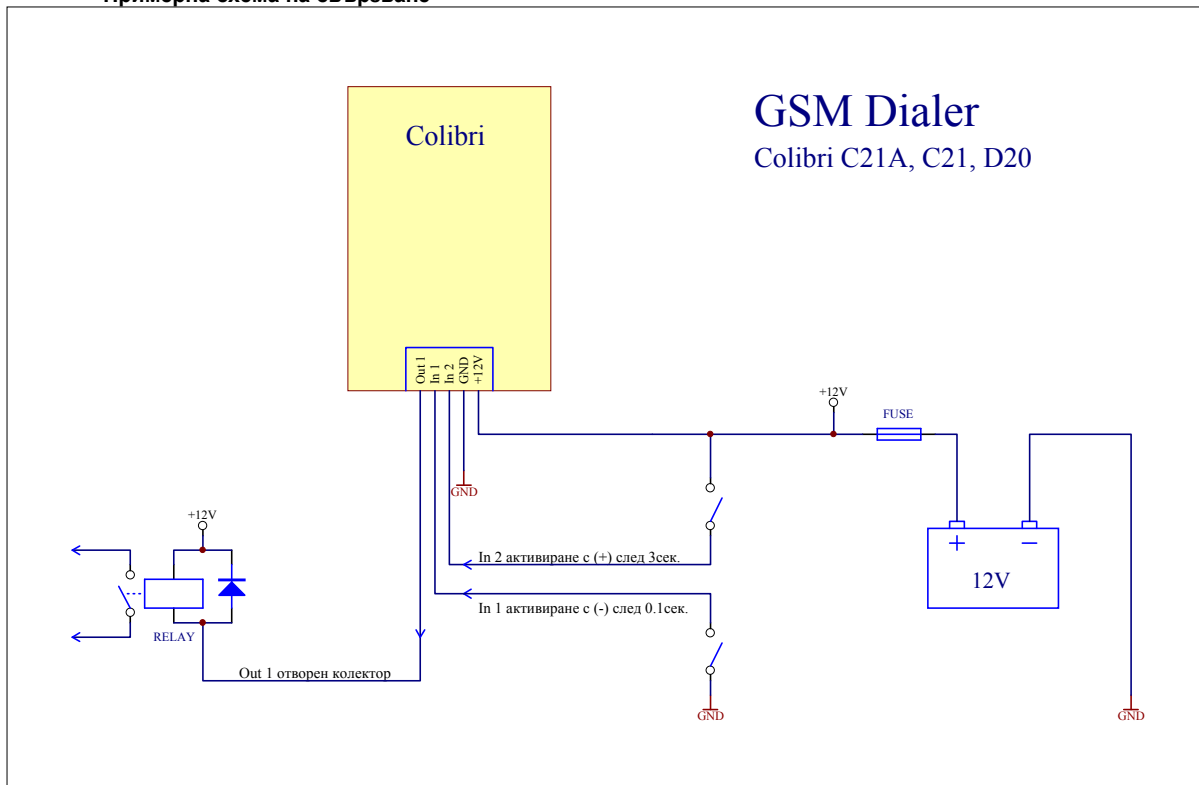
Примерна схема на свързване

Colibri

GSM Dialer
Colibri C21A, C21, D20

Out 1
In 1
In 2
GND
+12V

+12V

FUSE

GND

+12V

In 2 активиране с (+) след 3сек.

In 1 активиране с (-) след 0.1сек.

RELAY

Out 1 отворен колектор

+
−
12V

GND

GND